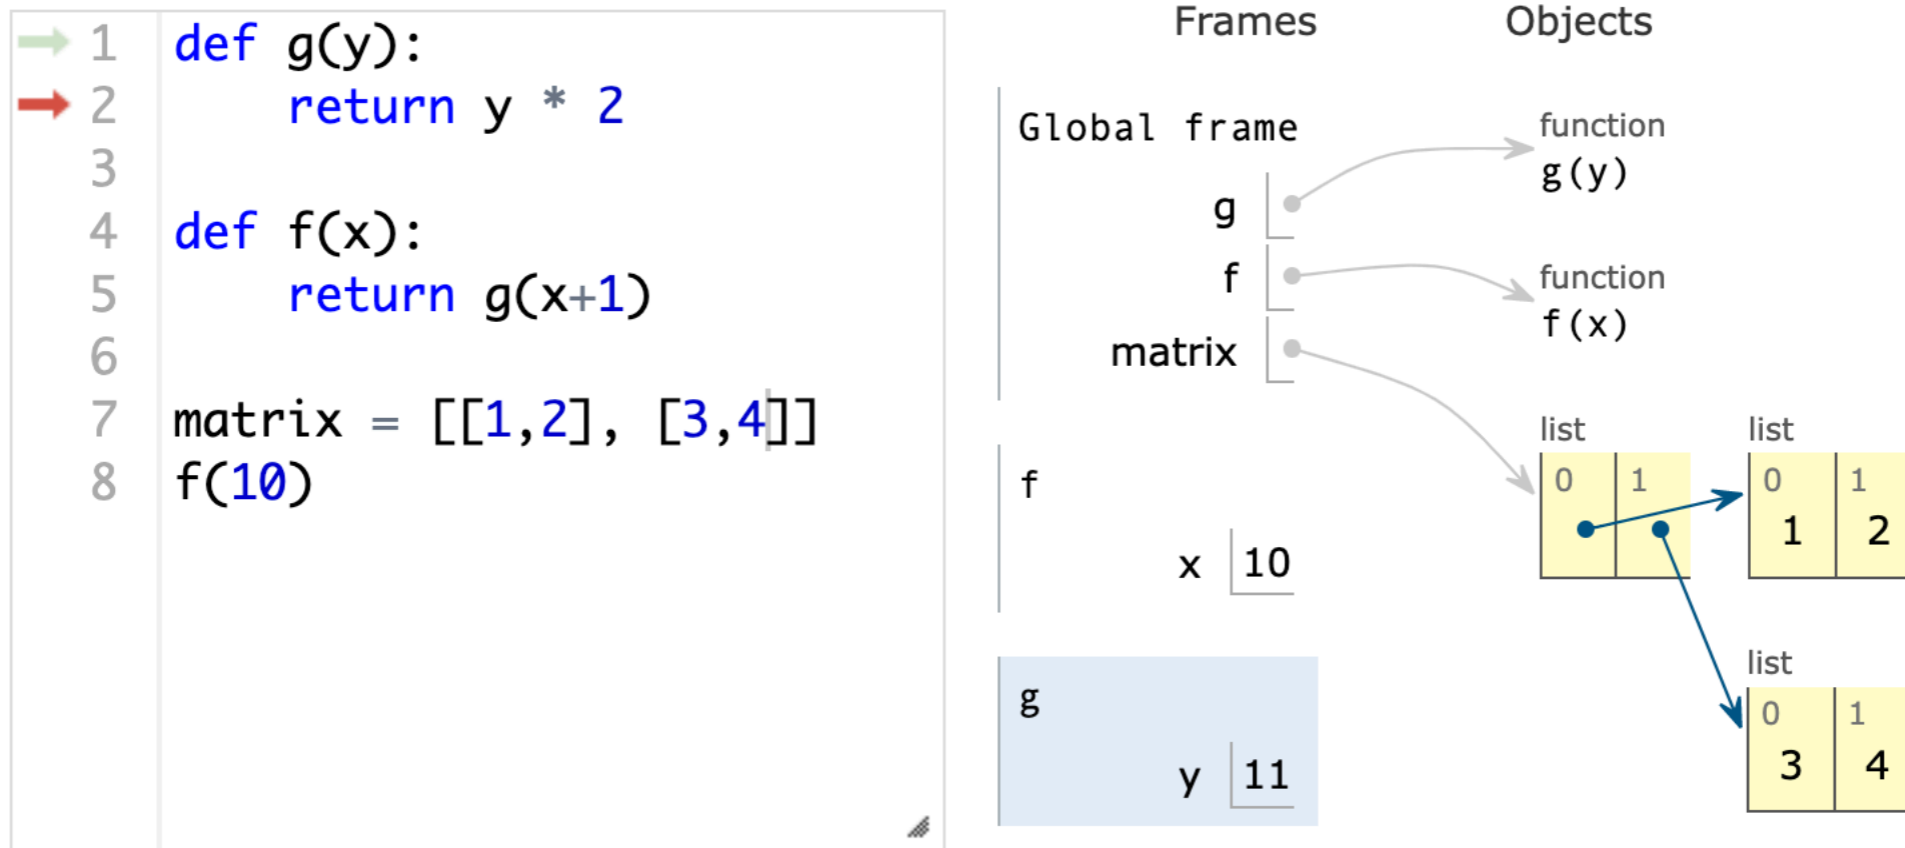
1 def g(y):
2     return y * 2
3
4 def f(x):
5     return g(x+1)
6
7 matrix = [[1,2], [3,4]]
8 f(10)

Frames

Objects

Global frame

g

f

matrix

function
g(y)

function
f(x)

list

| 0 | 1 |
|---|---|
|  |  |

list

| 0 | 1 |
|---|---|
| 1 | 2 |

list

| 0 | 1 |
|---|---|
| 3 | 4 |

f

x 10

g

y 11